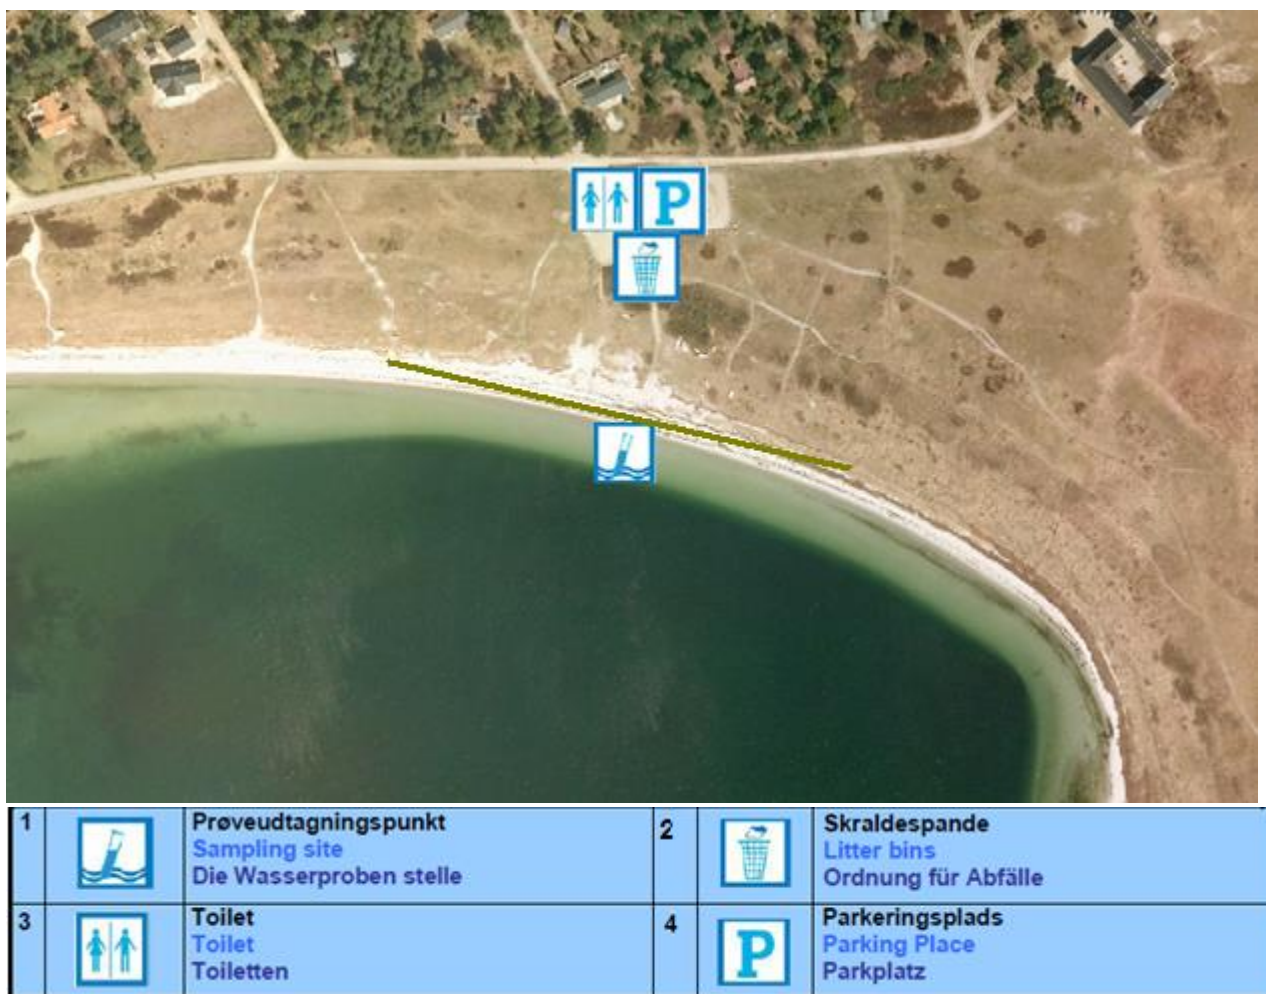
P

| 1 | | Prøveudtagningspunkt<br>Sampling site<br>Die Wasserproben stelle | 2 | | Skraldespande<br>Litter bins<br>Ordnung für Abfälle |
|---|---|---|---|---|---|
| 3 | | Toilet<br>Toilet<br>Toiletten | 4 | P | Parkeringsplads<br>Parking Place<br>Parkplatz |